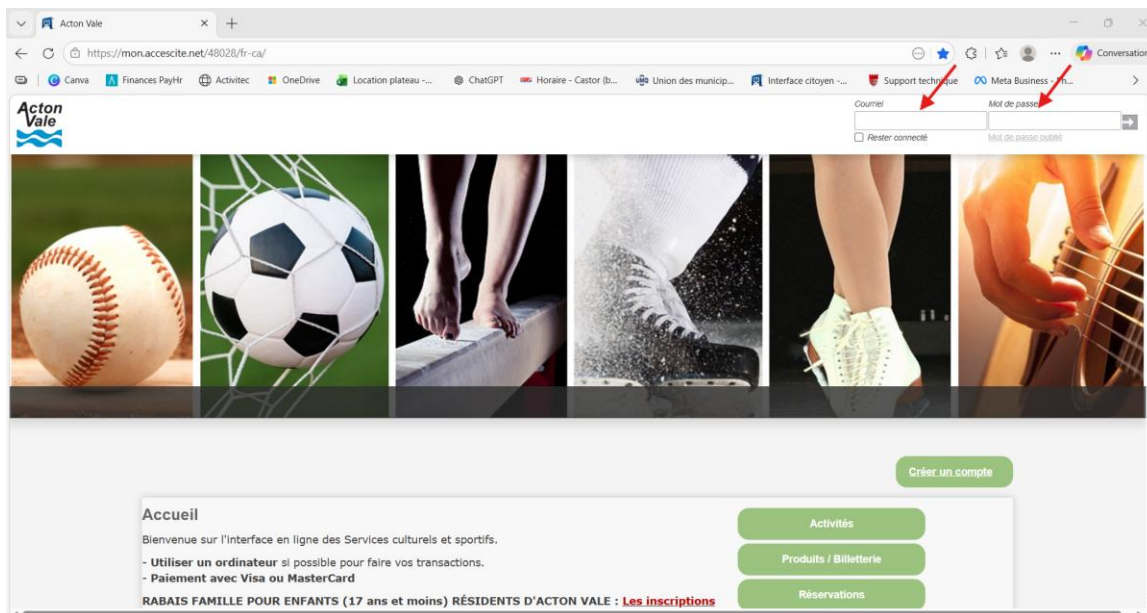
Acton Vale

https://mon.accescite.net/48028/fr-ca/

Conversation

Canva | Finances PayHr | Activitec | OneDrive | Location plateau -... | ChatGPT | Horaire - Castor (b... | Union des municip... | Interface citoyen -... | Support technique | Meta Business - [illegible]

Acton Vale

Courriel

Mot de passe

Rester connecté

Mot de passe oublié

Créer un compte

Accueil

Bienvenue sur l'interface en ligne des Services culturels et sportifs.

- **Utiliser un ordinateur** si possible pour faire vos transactions.
- **Paiement avec Visa ou MasterCard**

RABAIS FAMILLE POUR ENFANTS (17 ans et moins) RÉSIDENTS D'ACTON VALE : Les inscriptions

Activités

Produits / Billetterie

Réservations